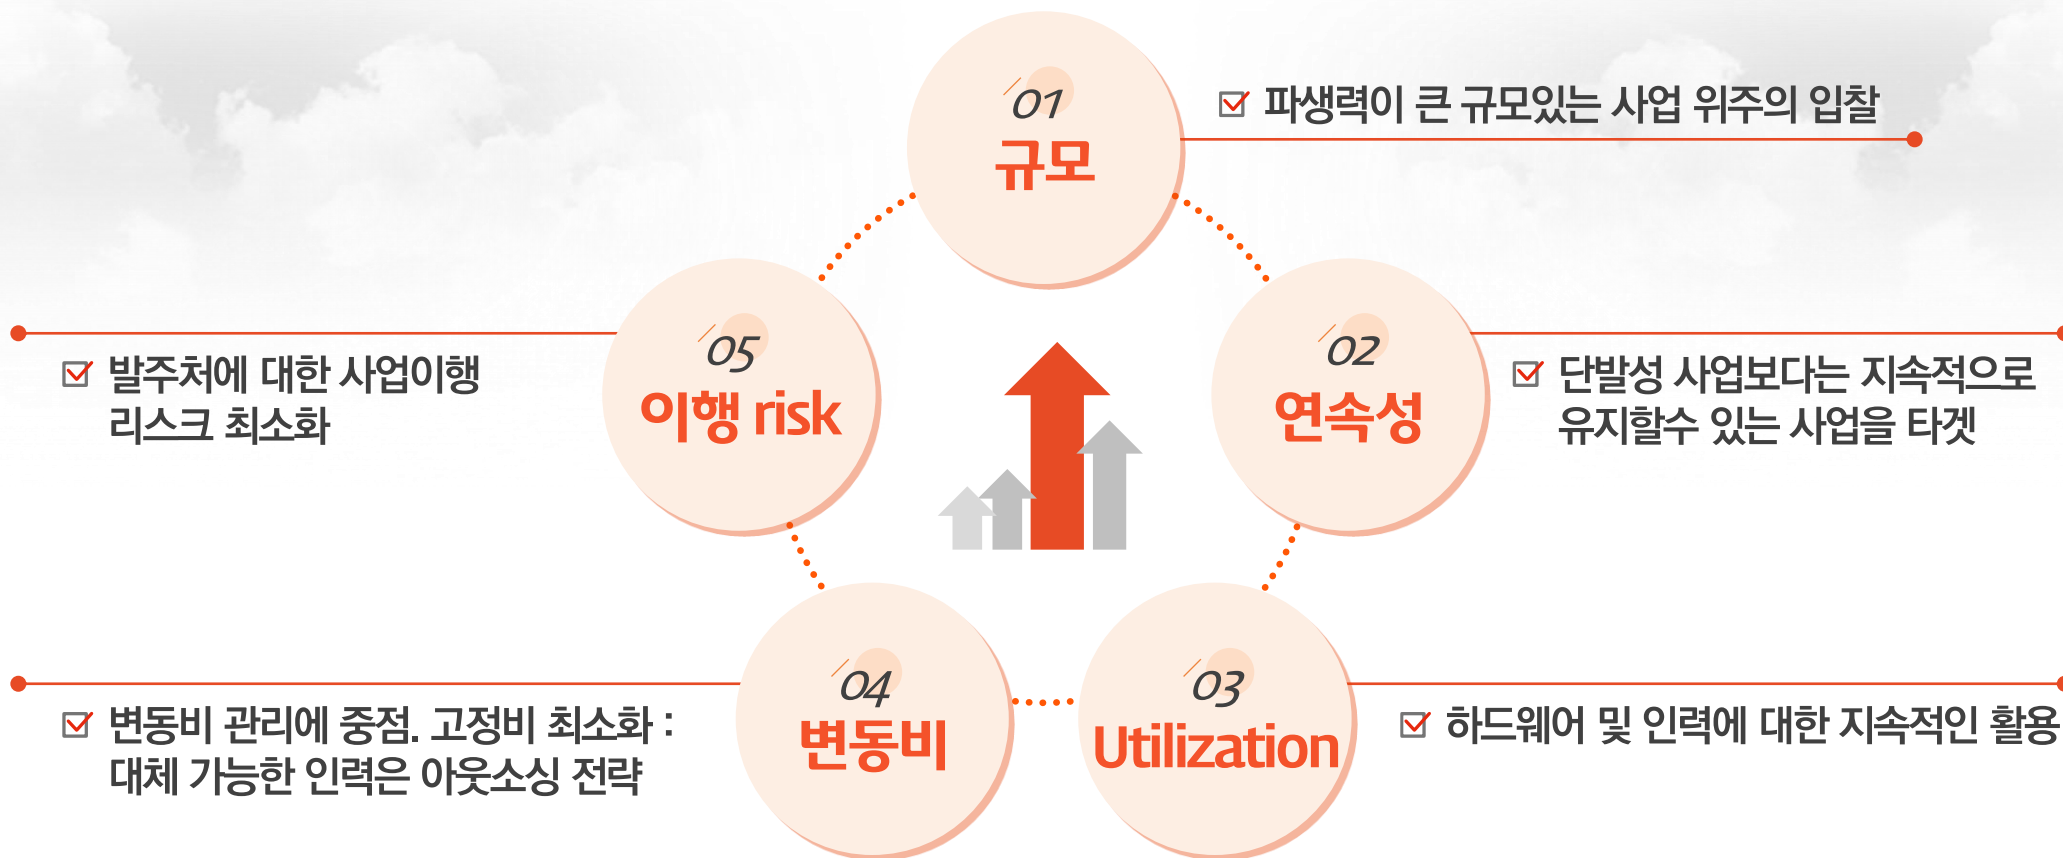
01
규모

파생력이 큰 규모있는 사업 위주의 입찰

05
이행 risk

발주처에 대한 사업이행 리스크 최소화

02
연속성

단발성 사업보다는 지속적으로 유지할수 있는 사업을 타겟

04
변동비

변동비 관리에 중점. 고정비 최소화 : 대체 가능한 인력은 아웃소싱 전략

03
Utilization

하드웨어 및 인력에 대한 지속적인 활용